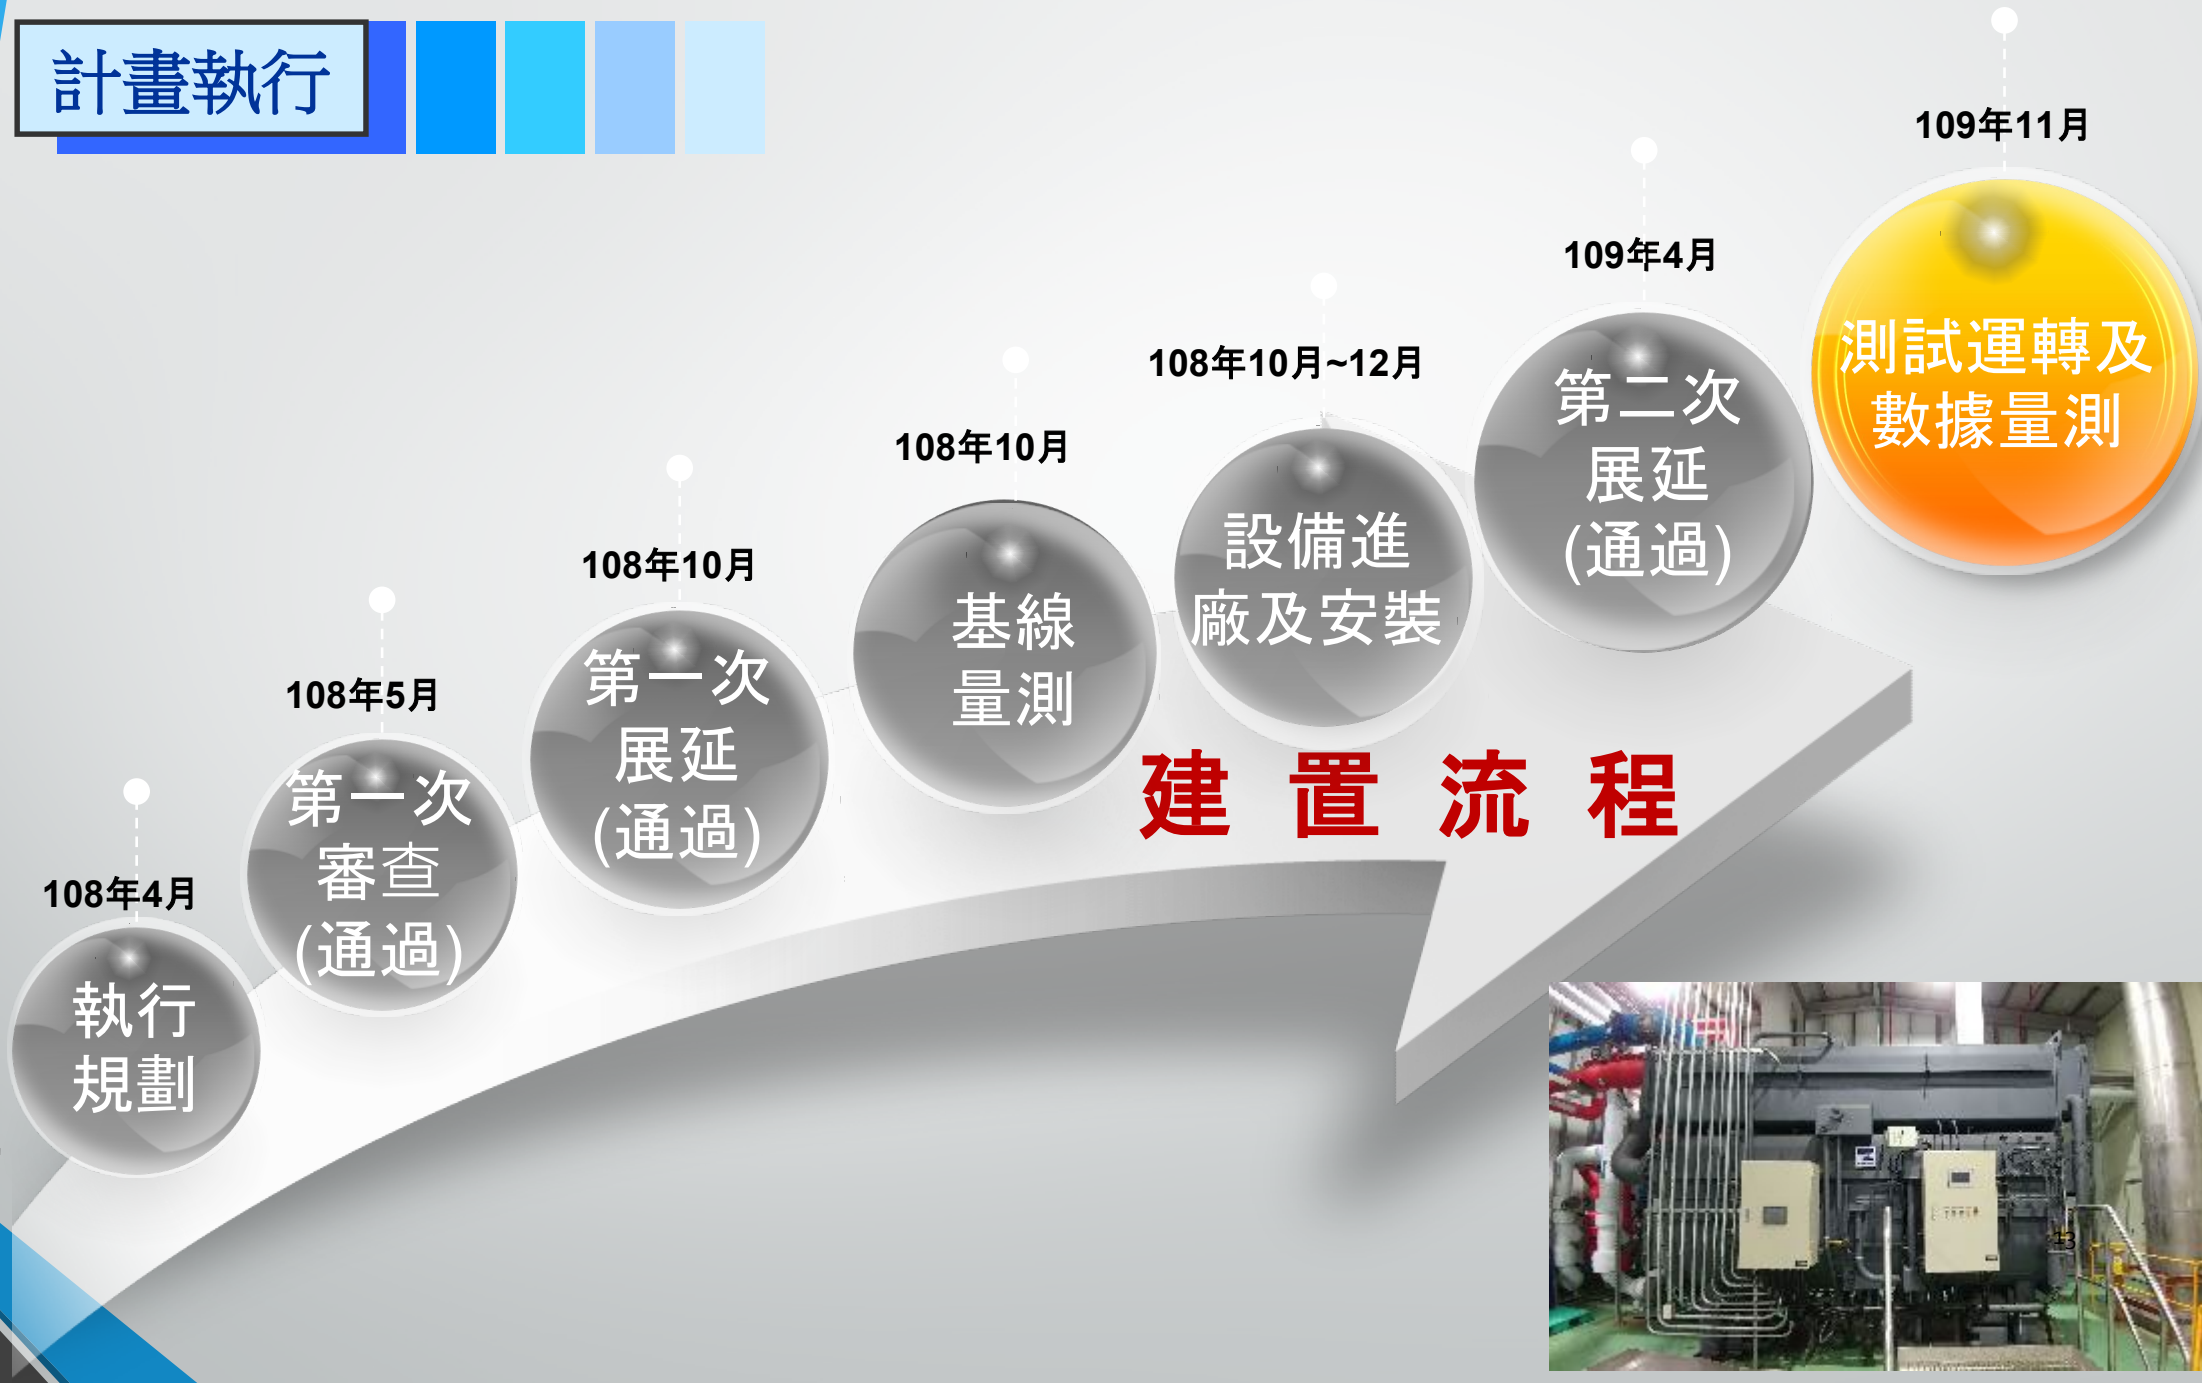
計畫執行

108年4月
執行規劃

108年5月
第一次審查(通過)

108年10月
第一次展延(通過)

108年10月
基線量測

108年10月~12月
設備進廠及安裝

109年4月
第二次展延(通過)

109年11月
測試運轉及數據量測

建 置 流 程